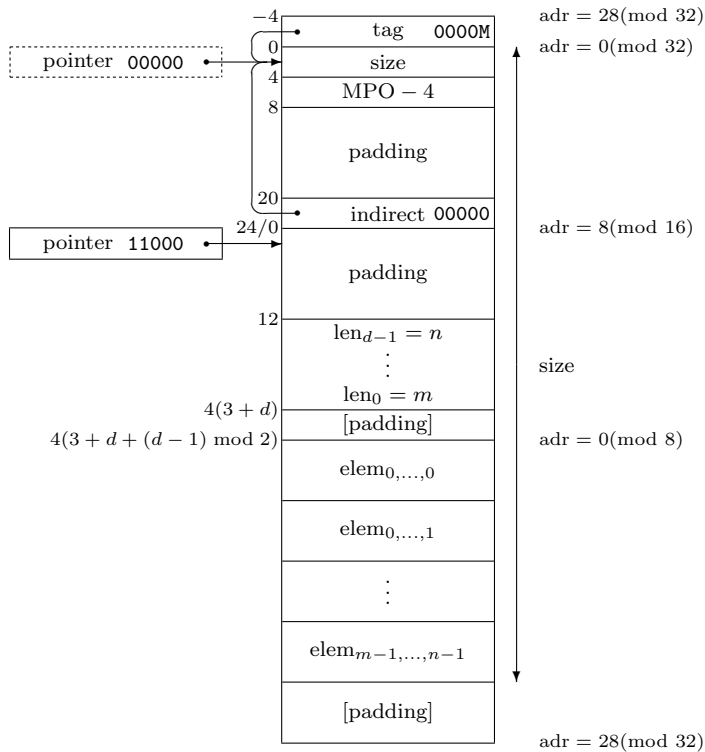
$-4$ tag 0000M $\text{adr} = 28 (\text{mod } 32)$

pointer 00000

0 size $\text{adr} = 0 (\text{mod } 32)$

4 $\text{MPO} - 4$

8

padding

20

indirect 00000 $\text{adr} = 8 (\text{mod } 16)$

pointer 11000

24/0

padding

12

$\text{len}_{d-1} = n$

$\vdots$

$\text{len}_0 = m$

size

$4(3+d)$

[padding]

$4(3+d+(d-1) \bmod 2)$ $\text{adr} = 0 (\text{mod } 8)$

$\text{elem}_{0,\ldots,0}$

$\text{elem}_{0,\ldots,1}$

$\vdots$

$\text{elem}_{m-1,\ldots,n-1}$

[padding]

$\text{adr} = 28 (\text{mod } 32)$